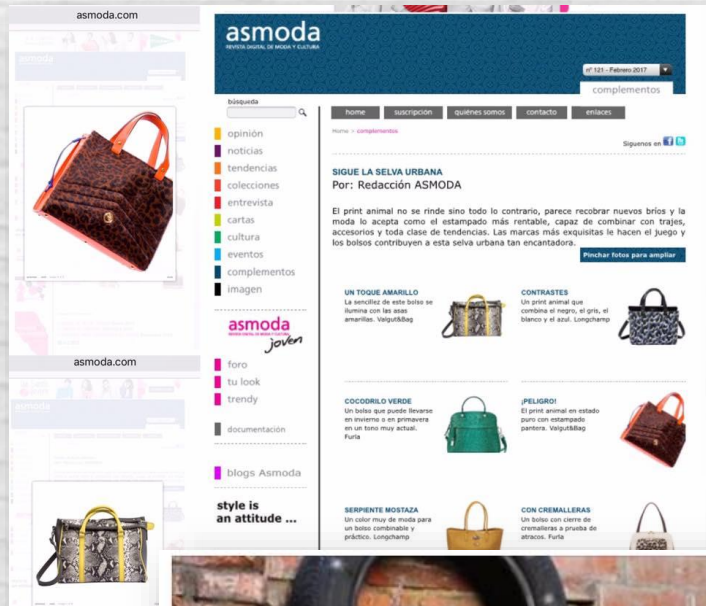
asmoda.com

asmoda.com

asmoda
REVISTA DIGITAL DE MODA Y CULTURA

nº 121 - Febrero 2017

complementos

búsqueda

opinión
noticias
tendencias
colecciones
entrevista
cartas
cultura
eventos
complementos
imagen

asmoda joven

foro
tu look
trendy

documentación

blogs Asmoda

style is an attitude ...

home | suscripción | quiénes somos | contacto | enlaces

Home > complementos

Síguenos en

SIGUE LA SELVA URBANA
Por: Redacción ASMODA

El print animal no se rinde sino todo lo contrario, parece recobrar nuevos bríos y la moda lo acepta como el estampado más rentable, capaz de combinar con trajes, accesorios y toda clase de tendencias. Las marcas más exquisitas le hacen el juego y los bolsos contribuyen a esta selva urbana tan encantadora.

Pinchar fotos para ampliar

UN TOQUE AMARILLO
La sencillez de este bolso se ilumina con las asas amarillas. Vaigut&Bag

CONTRASTES
Un print animal que combina el negro, el gris, el blanco y el azul. Longchamp

COCODRILO VERDE
Un bolso que puede llevarse en invierno o en primavera en un tono muy actual. Furla

¡PELIGRO!
El print animal en estado puro con estampado pantera. Vaigut&Bag

SERPIENTE MOSTAZA
Un color muy de moda para un bolso combinable y práctico. Longchamp

CON CREMALLERAS
Un bolso con cierre de cremalleras a prueba de atracos. Furla